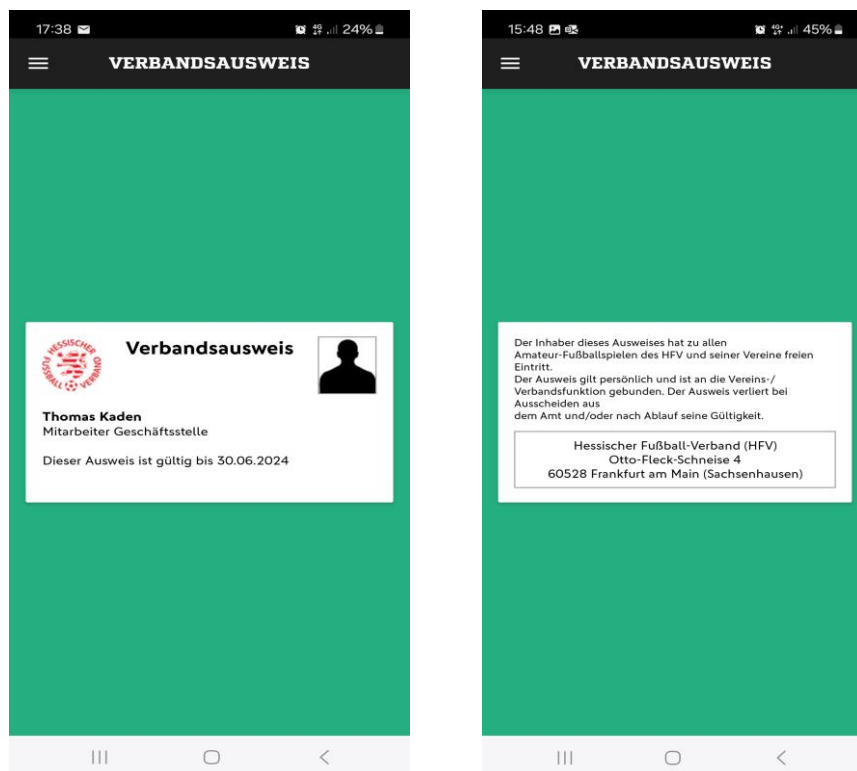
17:38

24%

VERBANDSAUSWEIS

HESSISCHER FUSSBALL-VERBAND

Verbandsausweis

Thomas Kaden
Mitarbeiter Geschäftsstelle

Dieser Ausweis ist gültig bis 30.06.2024

15:48

45%

VERBANDSAUSWEIS

Der Inhaber dieses Ausweises hat zu allen Amateur-Fußballspielen des HFV und seiner Vereine freien Eintritt.
Der Ausweis gilt persönlich und ist an die Vereins-/Verbandsfunktion gebunden. Der Ausweis verliert bei Ausscheiden aus
dem Amt und/oder nach Ablauf seine Gültigkeit.

Hessischer Fußball-Verband (HFV)
Otto-Fleck-Schneise 4
60528 Frankfurt am Main (Sachsenhausen)